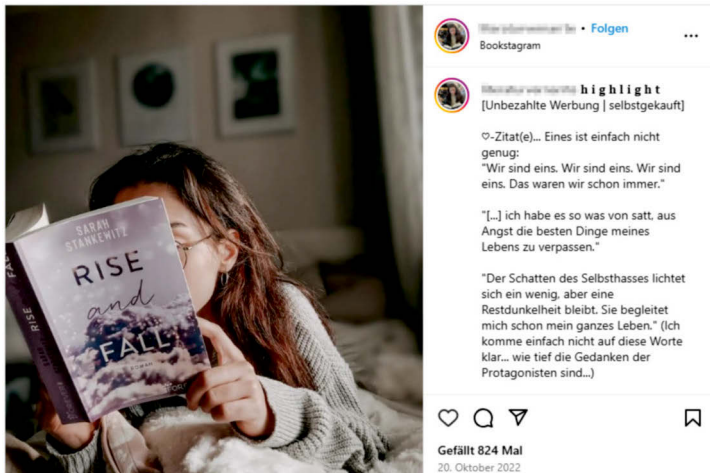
SARAH STANKEWITZ
RISE and FALL
ROMAN

RISE FALL

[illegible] • Folgen
Bookstagram
...

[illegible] highlight
[Unbezahlte Werbung | selbstgekauft]

♡-Zitat(e)... Eines ist einfach nicht genug:
"Wir sind eins. Wir sind eins. Wir sind eins. Das waren wir schon immer."

"[...] ich habe es so was von satt, aus Angst die besten Dinge meines Lebens zu verpassen."

"Der Schatten des Selbsthasses lichtet sich ein wenig, aber eine Restdunkelheit bleibt. Sie begleitet mich schon mein ganzes Leben." (Ich komme einfach nicht auf diese Worte klar... wie tief die Gedanken der Protagonisten sind...)

Gefällt 824 Mal
20. Oktober 2022